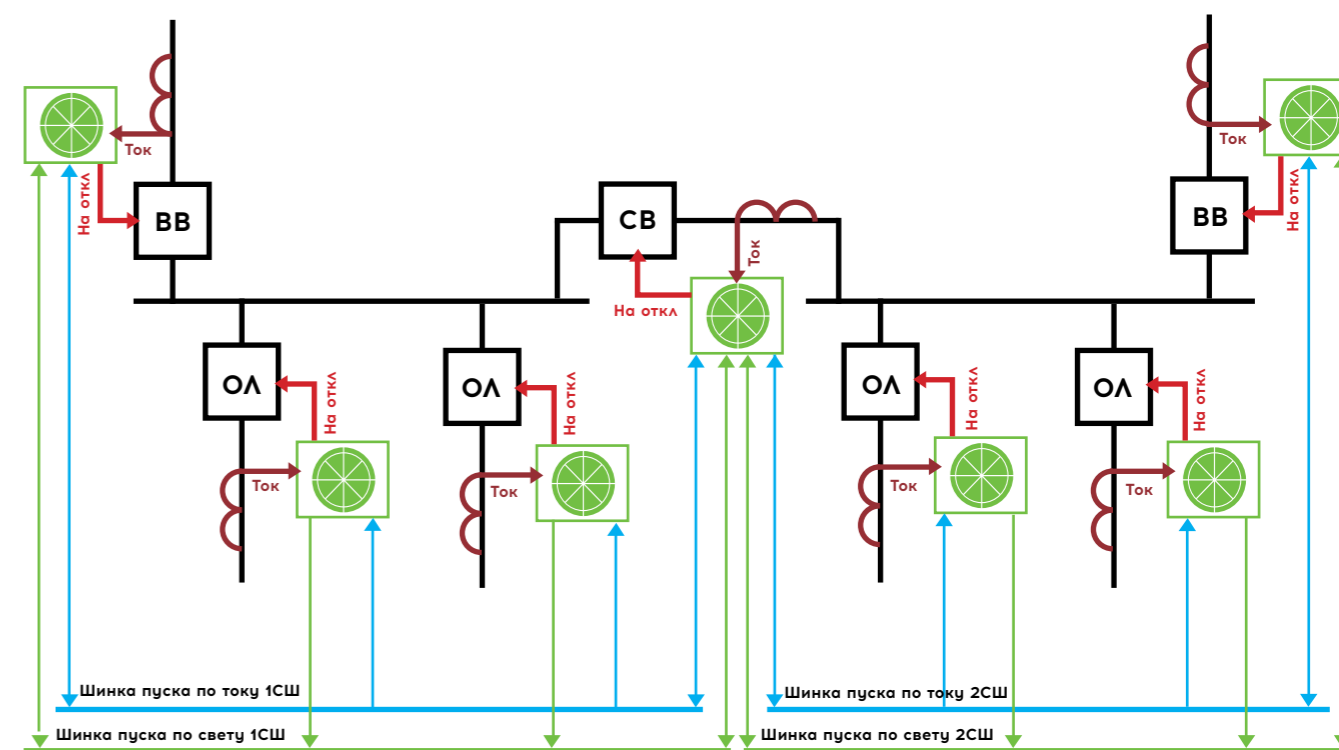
Ток
На откл
ВВ
СВ
Ток
На откл
Ток
ВВ
На откл
ОЛ
На откл
Ток
ОЛ
На откл
Ток
ОЛ
На откл
Ток
ОЛ
На откл
Ток
Шинка пуска по току 1СШ
Шинка пуска по свету 1СШ
Шинка пуска по току 2СШ
Шинка пуска по свету 2СШ